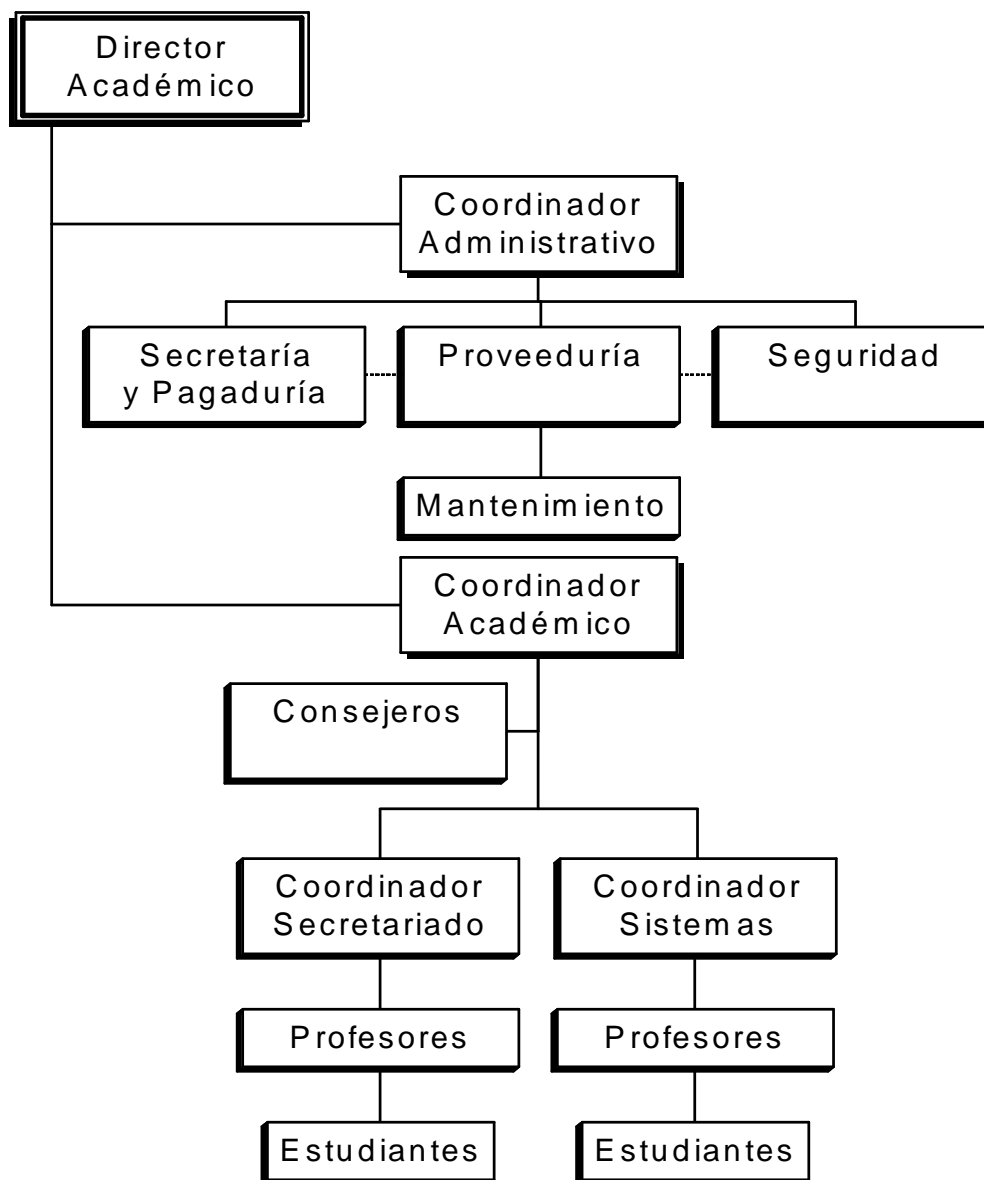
Director Académico

Coordinador Administrativo

Secretaría y Pagaduría

Proveeduría

Seguridad

Mantenimiento

Coordinador Académico

Consejeros

Coordinador Secretariado

Coordinador Sistemas

Profesores

Profesores

Estudiantes

Estudiantes